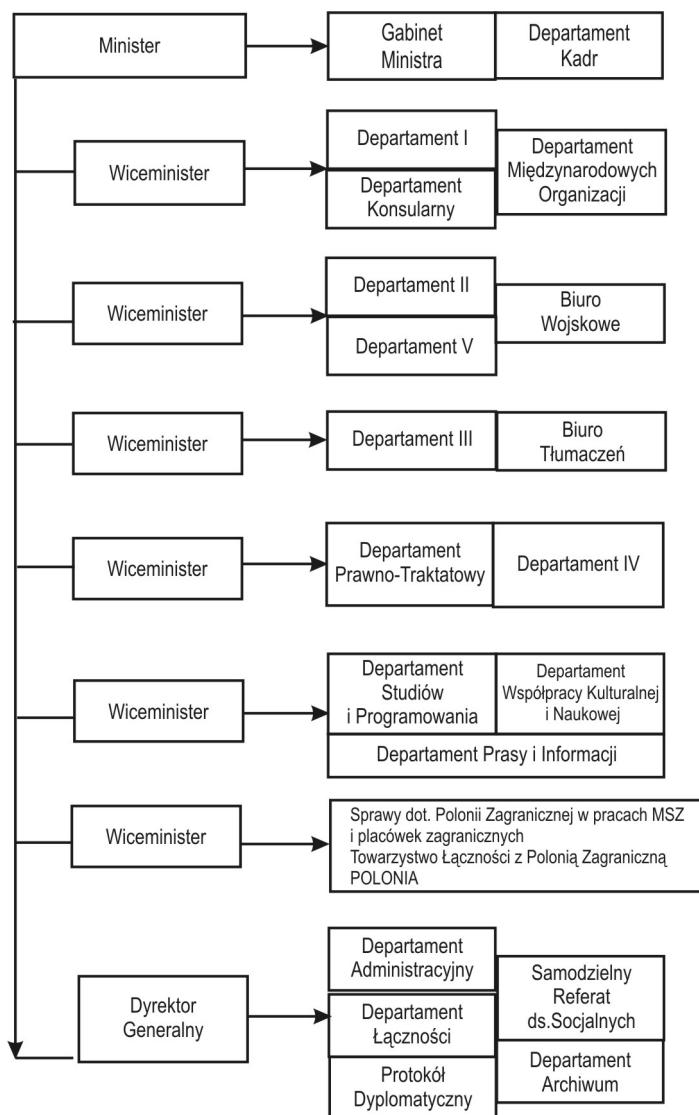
Minister

Gabinet Ministra

Departament Kadr

Wiceminister

Departament I

Departament Konsularny

Departament Międzynarodowych Organizacji

Wiceminister

Departament II

Departament V

Biuro Wojskowe

Wiceminister

Departament III

Biuro Tłumaczeń

Wiceminister

Departament Prawno-Traktatowy

Departament IV

Wiceminister

Departament Studiów i Programowania

Departament Współpracy Kulturalnej i Naukowej

Departament Prasy i Informacji

Wiceminister

Sprawy dot. Polonii Zagranicznej w pracach MSZ i placówek zagranicznych
Towarzystwo Łączności z Polonią Zagraniczną POLONIA

Dyrektor Generalny

Departament Administracyjny

Departament Łączności

Protokół Dyplomatyczny

Samodzielny Referat ds.Socjalnych

Departament Archiwum